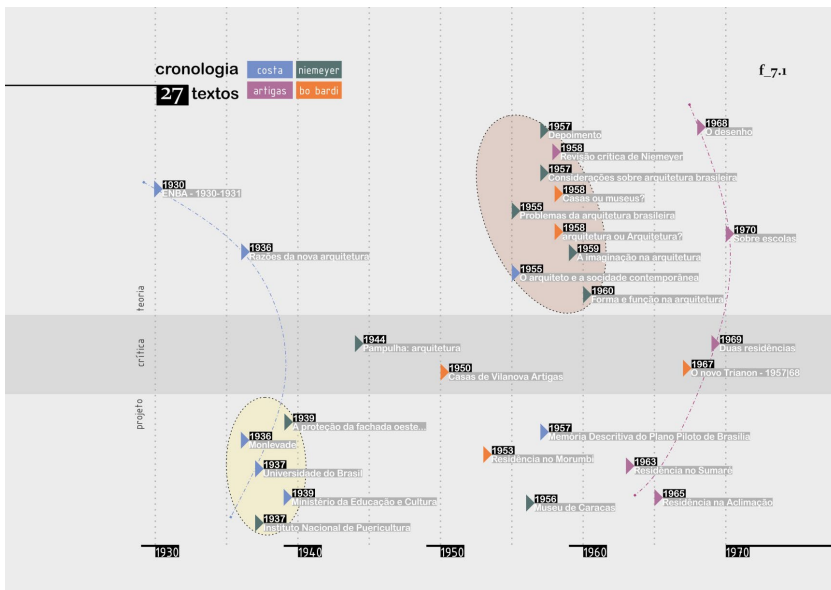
cronologia costa niemeyer
27 textos artigas bo bardi

f_7.1

1968 O desenho
1957 Depoimento
1958 Revisão crítica de Niemeyer
1957 Considerações sobre arquitetura brasileira
1958 Casas ou museus?
1955 Problemas da arquitetura brasileira
1958 arquitetura ou Arquitetura?
1970 Sobre escolas
1959 A imaginação na arquitetura
1955 O arquiteto e a sociedade contemporânea
1960 Forma e função na arquitetura
1930 ENBA - 1930-1931
1936 Razões da nova arquitetura

teoria
crítica
projeto

1944 Pampulha: arquitetura
1950 Casas de Vilanova Artigas
1969 Duas residências
1967 O novo Trianon - 1957|68

1939 A proteção da fachada oeste...
1936 Monlevade
1937 Universidade do Brasil
1939 Ministério da Educação e Cultura
1937 Instituto Nacional de Puericultura
1957 Memória Descritiva do Plano Piloto de Brasília
1953 Residência no Morumbi
1963 Residência no Sumaré
1956 Museu de Caracas
1965 Residência na Aclimação

1930 1940 1950 1960 1970